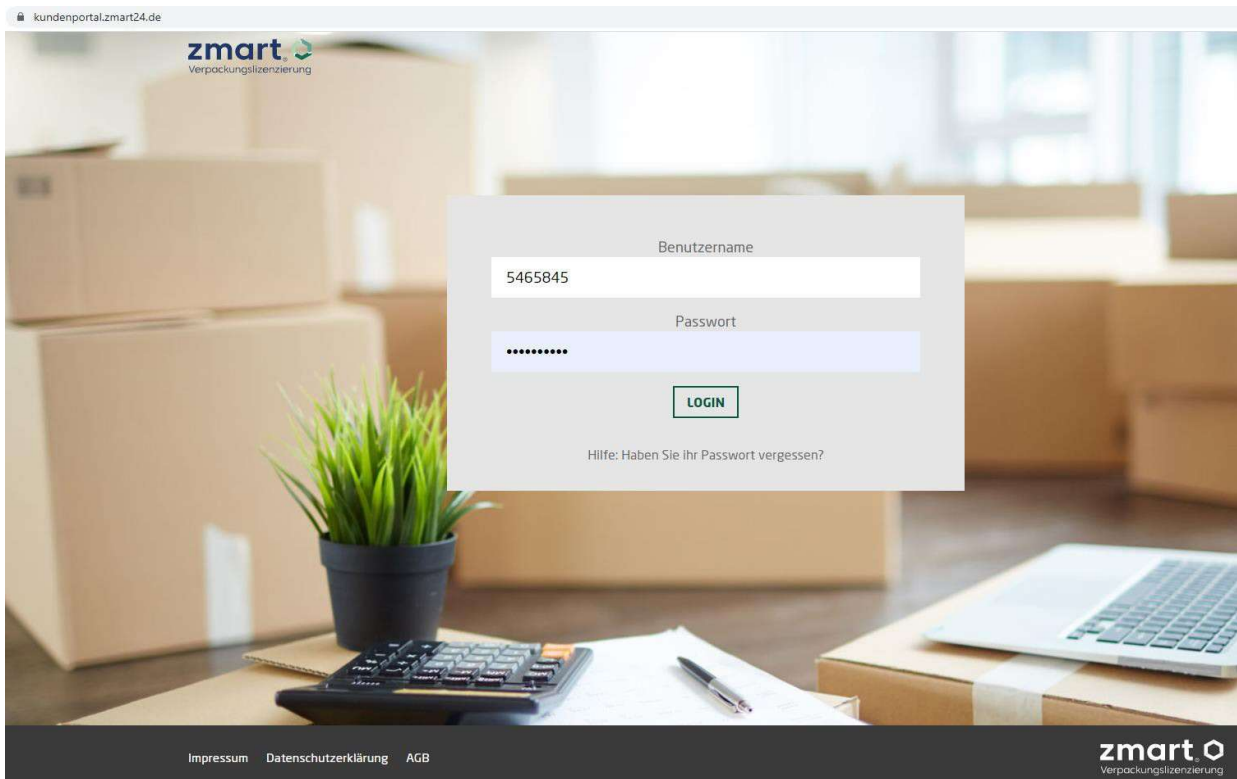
kundenportal.zmart24.de

zmart
Verpackungslizenzierung

Benutzername
5465845
Passwort
••••••••••
LOGIN

Hilfe: Haben Sie ihr Passwort vergessen?

Impressum Datenschutzerklärung AGB

zmart
Verpackungslizenzierung